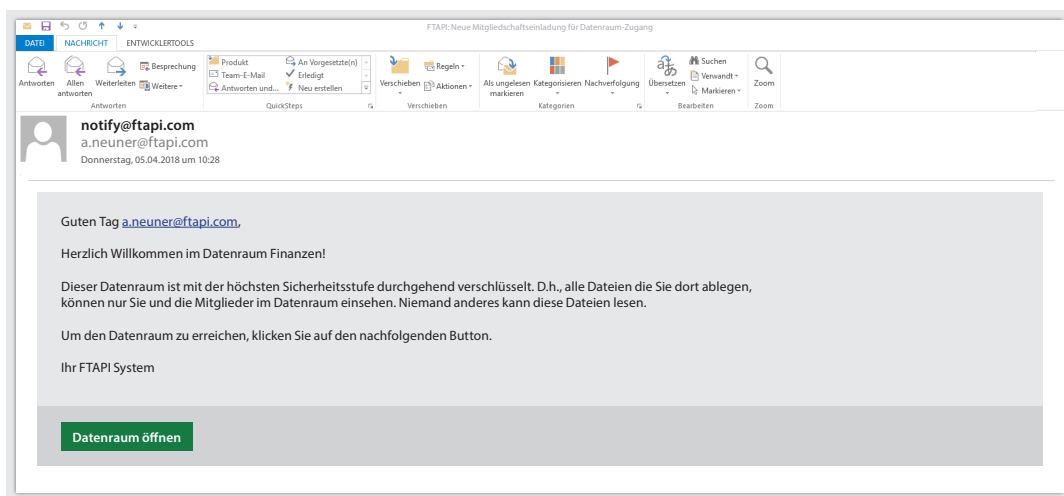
FTAPI: Neue Mitgliedschaftseinladung für Datenraum-Zugang

DATEI NACHRICHT ENTWICKLERTOOLS

Antworten Allen antworten Weiterleiten Besprechung Weitere
Antworten

Produkt Team-E-Mail Antworten und... An Vorgesetzte(n) Erledigt Neu erstellen
QuickSteps

Verschieben Regeln Aktionen
Verschieben

Als ungelesen markieren Kategorisieren Nachverfolgung
Kategorien

Übersetzen Suchen Verwandt Markieren
Bearbeiten

Zoom
Zoom

notify@ftapi.com
a.neuner@ftapi.com
Donnerstag, 05.04.2018 um 10:28

Guten Tag a.neuner@ftapi.com,

Herzlich Willkommen im Datenraum Finanzen!

Dieser Datenraum ist mit der höchsten Sicherheitsstufe durchgehend verschlüsselt. D.h., alle Dateien die Sie dort ablegen, können nur Sie und die Mitglieder im Datenraum einsehen. Niemand anderes kann diese Dateien lesen.

Um den Datenraum zu erreichen, klicken Sie auf den nachfolgenden Button.

Ihr FTAPI System

Datenraum öffnen